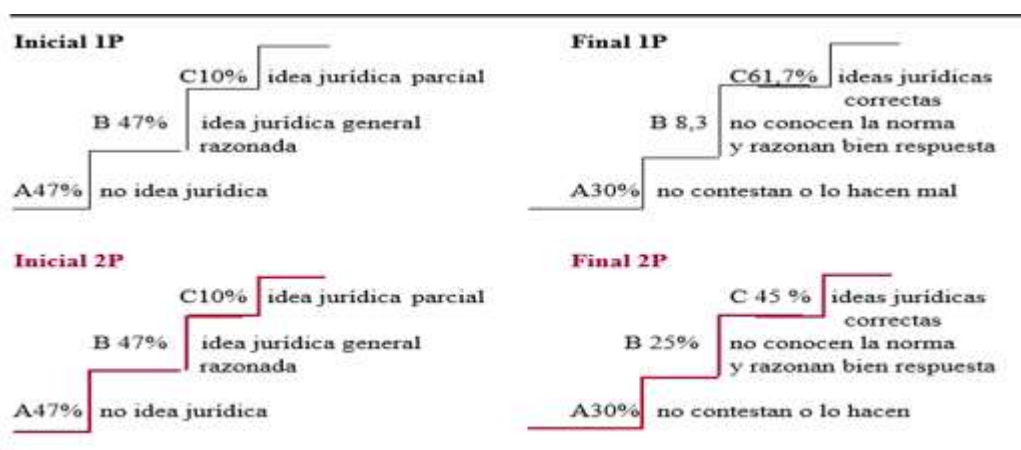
Inicial 1P

C10% idea jurídica parcial

B 47% idea jurídica general razonada

A47% no idea jurídica

Final 1P

C61,7% ideas jurídicas correctas

B 8,3 no conocen la norma y razonan bien respuesta

A30% no contestan o lo hacen mal

Inicial 2P

C10% idea jurídica parcial

B 47% idea jurídica general razonada

A47% no idea jurídica

Final 2P

C 45 % ideas jurídicas correctas

B 25% no conocen la norma y razonan bien respuesta

A30% no contestan o lo hacen